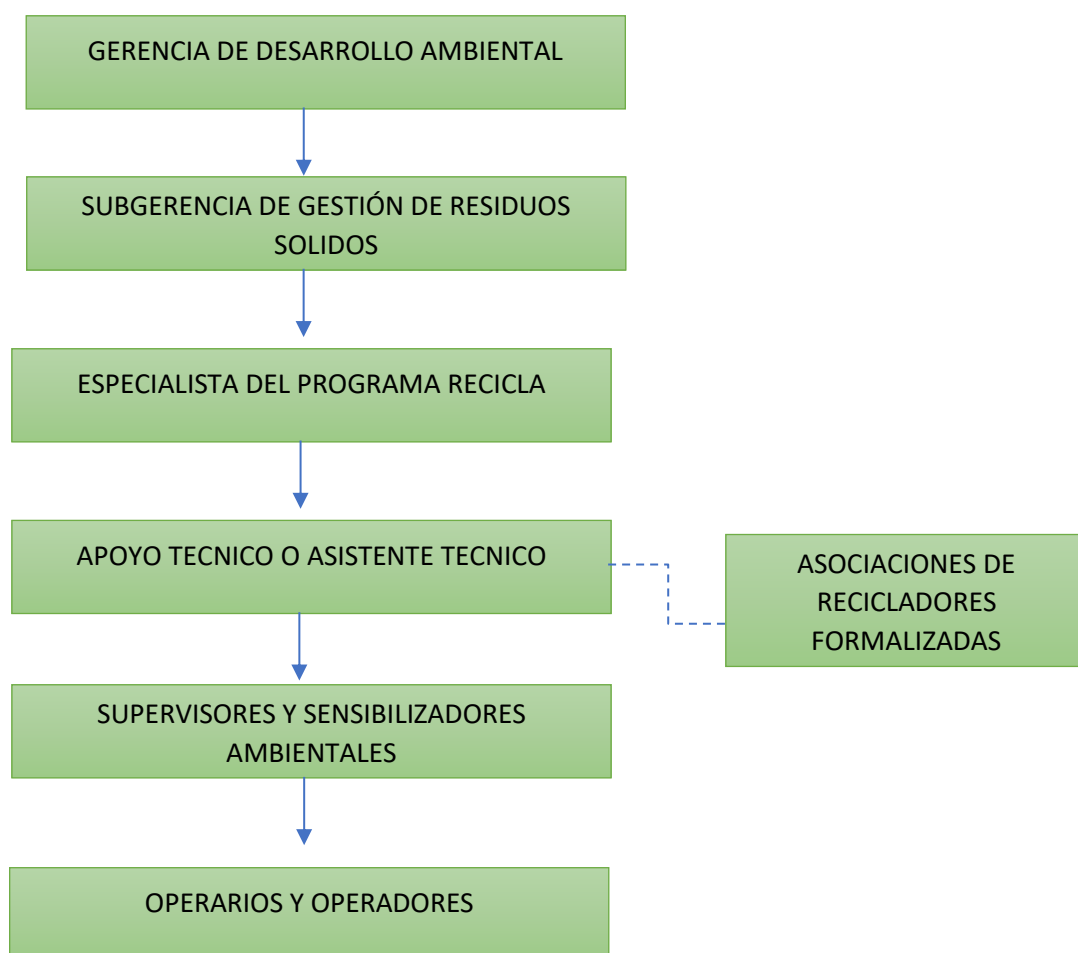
GERENCIA DE DESARROLLO AMBIENTAL

SUBGERENCIA DE GESTIÓN DE RESIDUOS SOLIDOS

ESPECIALISTA DEL PROGRAMA RECICLA

APOYO TECNICO O ASISTENTE TECNICO

ASOCIACIONES DE RECICLADORES FORMALIZADAS

SUPERVISORES Y SENSIBILIZADORES AMBIENTALES

OPERARIOS Y OPERADORES